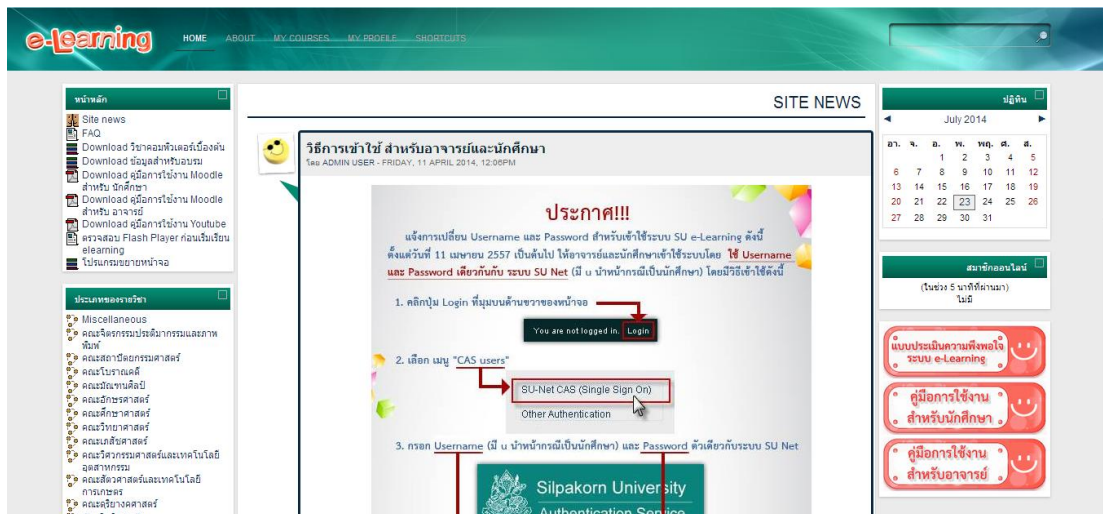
e-learning

HOME ABOUT MY COURSES MY PROFILE SHORTCUTS

หน้าหลัก

Site news
FAQ
Download วิชาคอมพิวเตอร์เบื้องต้น
Download ข้อมูลสำหรับอบรม
Download คู่มือการใช้งาน Moodle สำหรับ นักศึกษา
Download คู่มือการใช้งาน Moodle สำหรับ อาจารย์
Download คู่มือการใช้งาน Youtube
ตรวจสอบ Flash Player ก่อนเริ่มเรียน elearning
โปรแกรมขยายหน้าจอ

ประเภทของรายวิชา

Miscellaneous
คณะจิตรกรรมประติมากรรมและภาพพิมพ์
คณะสถาปัตยกรรมศาสตร์
คณะโบราณคดี
คณะมัณฑนศิลป์
คณะอักษรศาสตร์
คณะศึกษาศาสตร์
คณะวิทยาศาสตร์
คณะเภสัชศาสตร์
คณะวิศวกรรมศาสตร์และเทคโนโลยีอุตสาหกรรม
คณะสัตวศาสตร์และเทคโนโลยีการเกษตร
คณะดุริยางคศาสตร์

SITE NEWS

วิธีการเข้าใช้ สำหรับอาจารย์และนักศึกษา
โดย ADMIN USER - FRIDAY, 11 APRIL 2014, 12:06PM

ประกาศ!!!

แจ้งการเปลี่ยน Username และ Password สำหรับเข้าใช้ระบบ SU e-Learning ดังนี้ ตั้งแต่วันที่ 11 เมษายน 2557 เป็นต้นไป ให้อาจารย์และนักศึกษาเข้าใช้ระบบโดย ใช้ Username และ Password เดียวกันกับ ระบบ SU Net (มี u นำหน้ากรณีเป็นนักศึกษา) โดยมีวิธีเข้าใช้ดังนี้

1. คลิกปุ่ม Login ที่มุมบนด้านขวาของหน้าจอ

You are not logged in. Login

2. เลือก เมนู "CAS users"

SU-Net CAS (Single Sign On)
Other Authentication

3. กรอก Username (มี u นำหน้ากรณีเป็นนักศึกษา) และ Password ตัวเดียวกับระบบ SU Net

Silpakorn University
Authentication Service

ปฏิทิน

July 2014

| อา. | จ. | อ. | พ. | พฤ. | ศ. | ส. |
|---|---|---|---|---|---|---|
| | | 1 | 2 | 3 | 4 | 5 |
| 6 | 7 | 8 | 9 | 10 | 11 | 12 |
| 13 | 14 | 15 | 16 | 17 | 18 | 19 |
| 20 | 21 | 22 | 23 | 24 | 25 | 26 |
| 27 | 28 | 29 | 30 | 31 | | |

สมาชิกออนไลน์

(ในช่วง 5 นาทีที่ผ่านมา)
ไม่มี

แบบประเมินความพึงพอใจ ระบบ e-Learning

คู่มือการใช้งาน สำหรับนักศึกษา

คู่มือการใช้งาน สำหรับอาจารย์